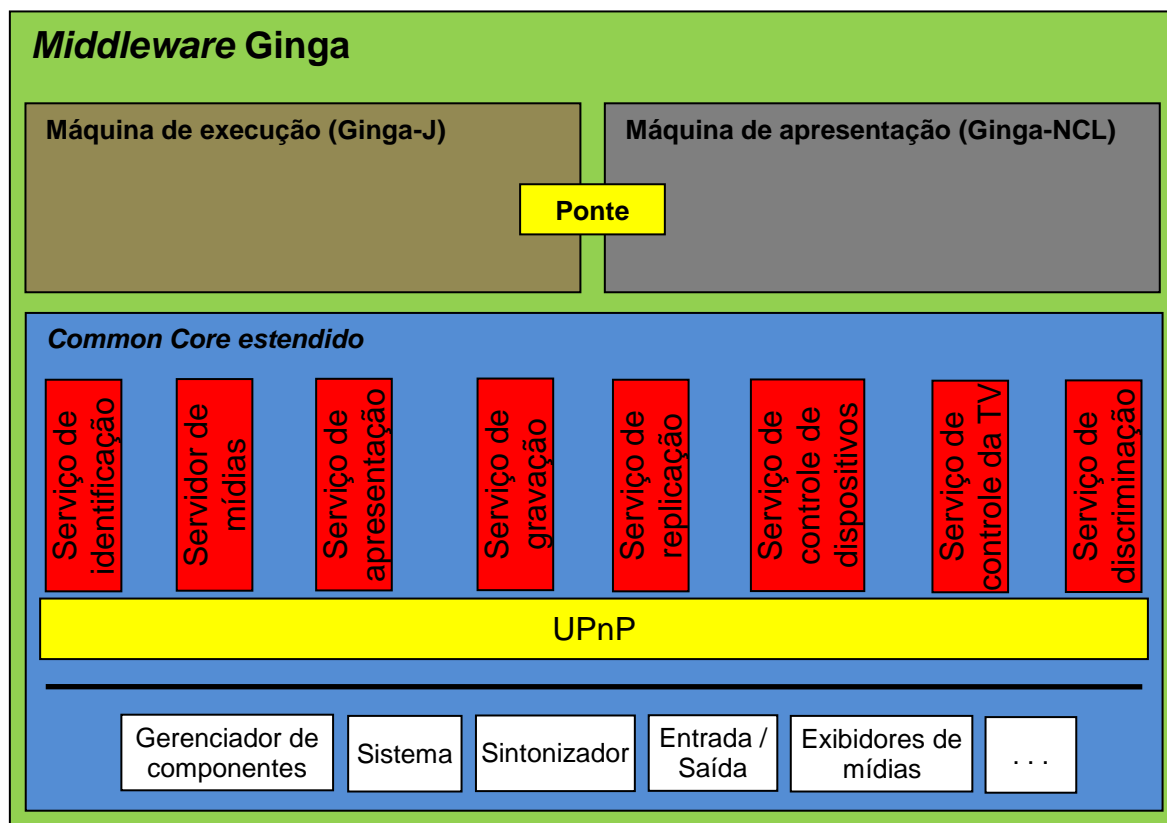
*Middleware* **Ginga**

Máquina de execução (Ginga-J)

Máquina de apresentação (Ginga-NCL)

Ponte

*Common Core estendido*

Serviço de identificação

Servidor de mídias

Serviço de apresentação

Serviço de gravação

Serviço de replicação

Serviço de controle de dispositivos

Serviço de controle da TV

Serviço de discriminação

UPnP

Gerenciador de componentes

Sistema

Sintonizador

Entrada / Saída

Exibidores de mídias

. . .